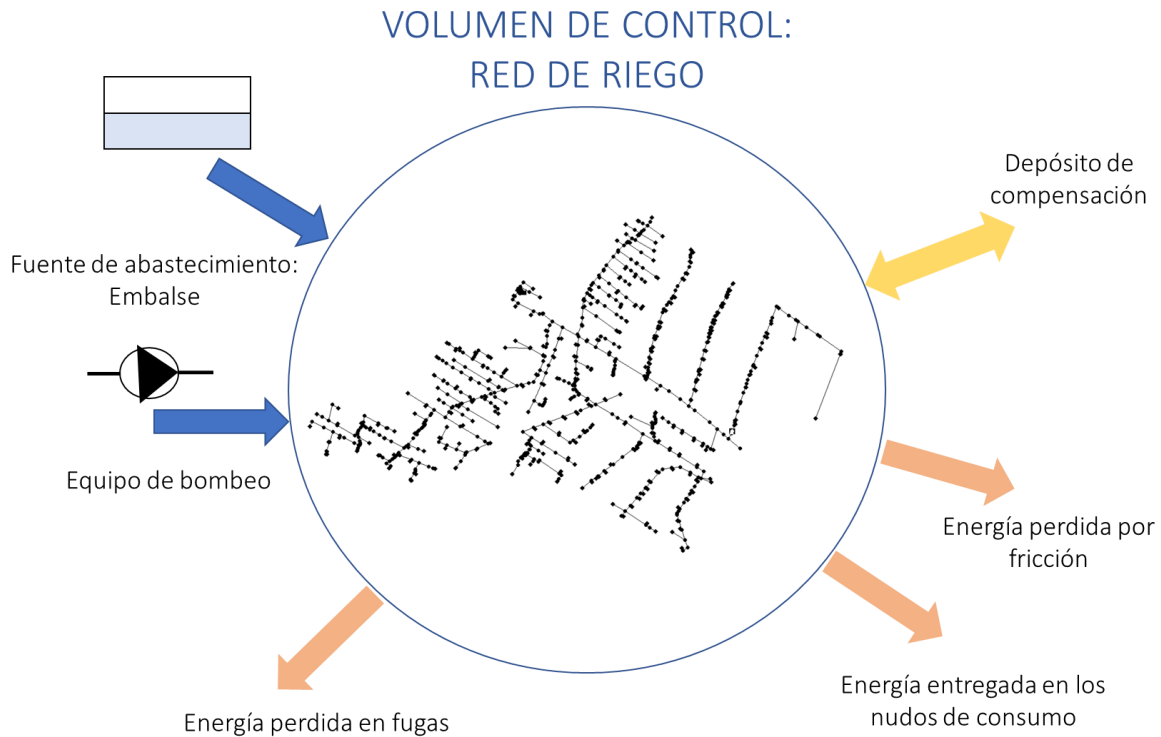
VOLUMEN DE CONTROL:
RED DE RIEGO

Fuente de abastecimiento:
Embalse

Equipo de bombeo

Depósito de
compensación

Energía perdida por
fricción

Energía entregada en los
nudos de consumo

Energía perdida en fugas